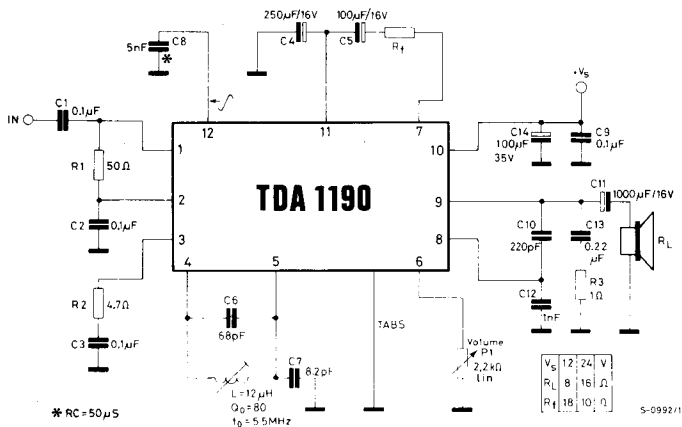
250μF/16V
100μF/16V
C4
C5
$R_f$
5nF
C8
*
+$V_s$
IN
C1
0.1μF
12
11
7
1
10
C14
100μF
35V
C9
0.1μF
R1
50Ω
TDA 1190
2
9
C11
1000μF/16V
C2
0,1μF
3
8
C10
220pF
C13
0.22 μF
$R_L$
4
5
6
R2
4.7Ω
C6
68pF
C12
1nF
R3
1Ω
TABS
C3
0,1μF
Volume
P1
2,2kΩ
lin
C7
8.2pF
L = 12μH
$Q_0$ = 80
$f_0$ = 5.5MHz

| $V_s$ | 12 | 24 | V |
|---|---|---|---|
| $R_L$ | 8 | 16 | Ω |
| $R_f$ | 18 | 10 | Ω |

* RC = 50μS
S-0992/1